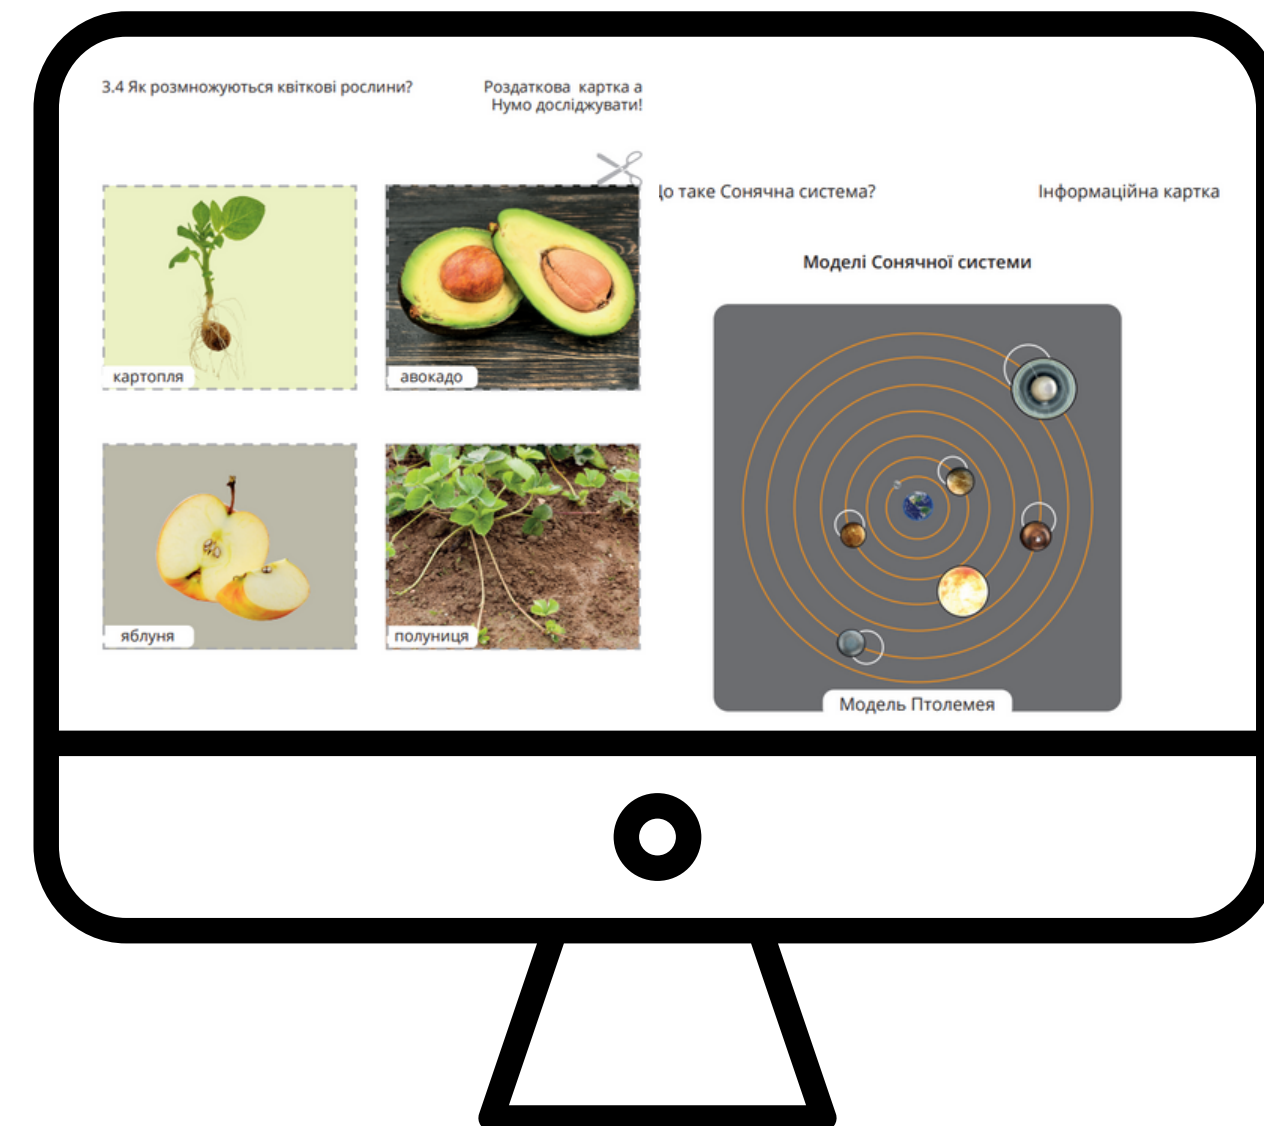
3.4 Як розмножуються квіткові рослини?

Роздаткова картка а
Нумо досліджувати!

картопля

авокадо

яблуня

полуниця

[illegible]о таке Сонячна система?

Інформаційна картка

Моделі Сонячної системи

Модель Птолемея